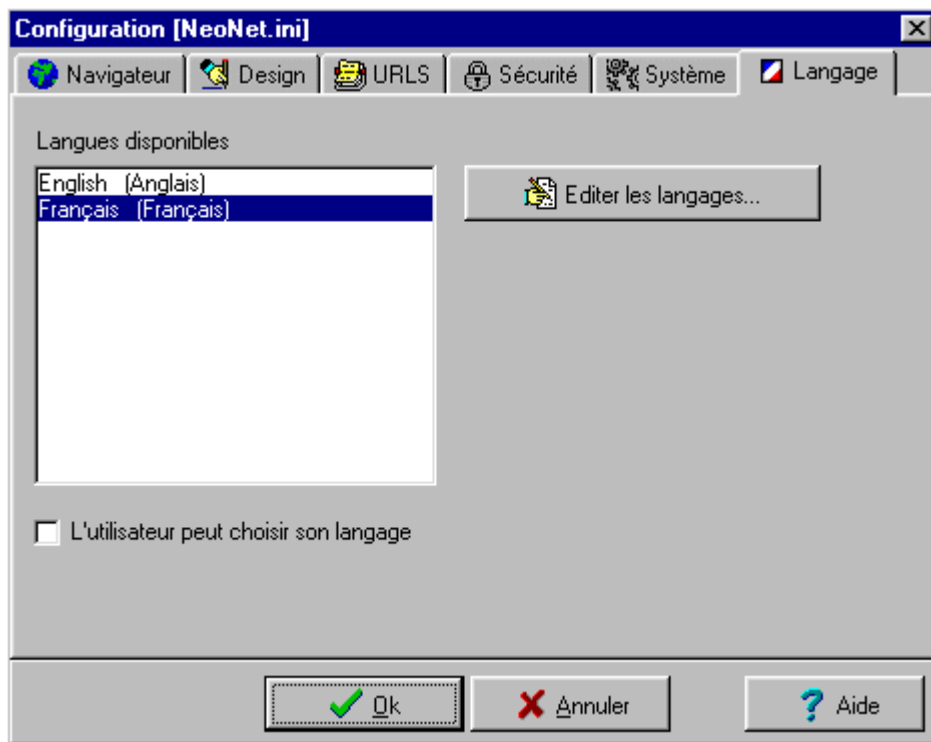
Configuration [NeoNet.ini]

Navigateur | Design | URLS | Sécurité | Système | Langage

Langues disponibles

English (Anglais)
Français (Français)

Editer les langages...

L'utilisateur peut choisir son langage

Ok

Annuler

Aide